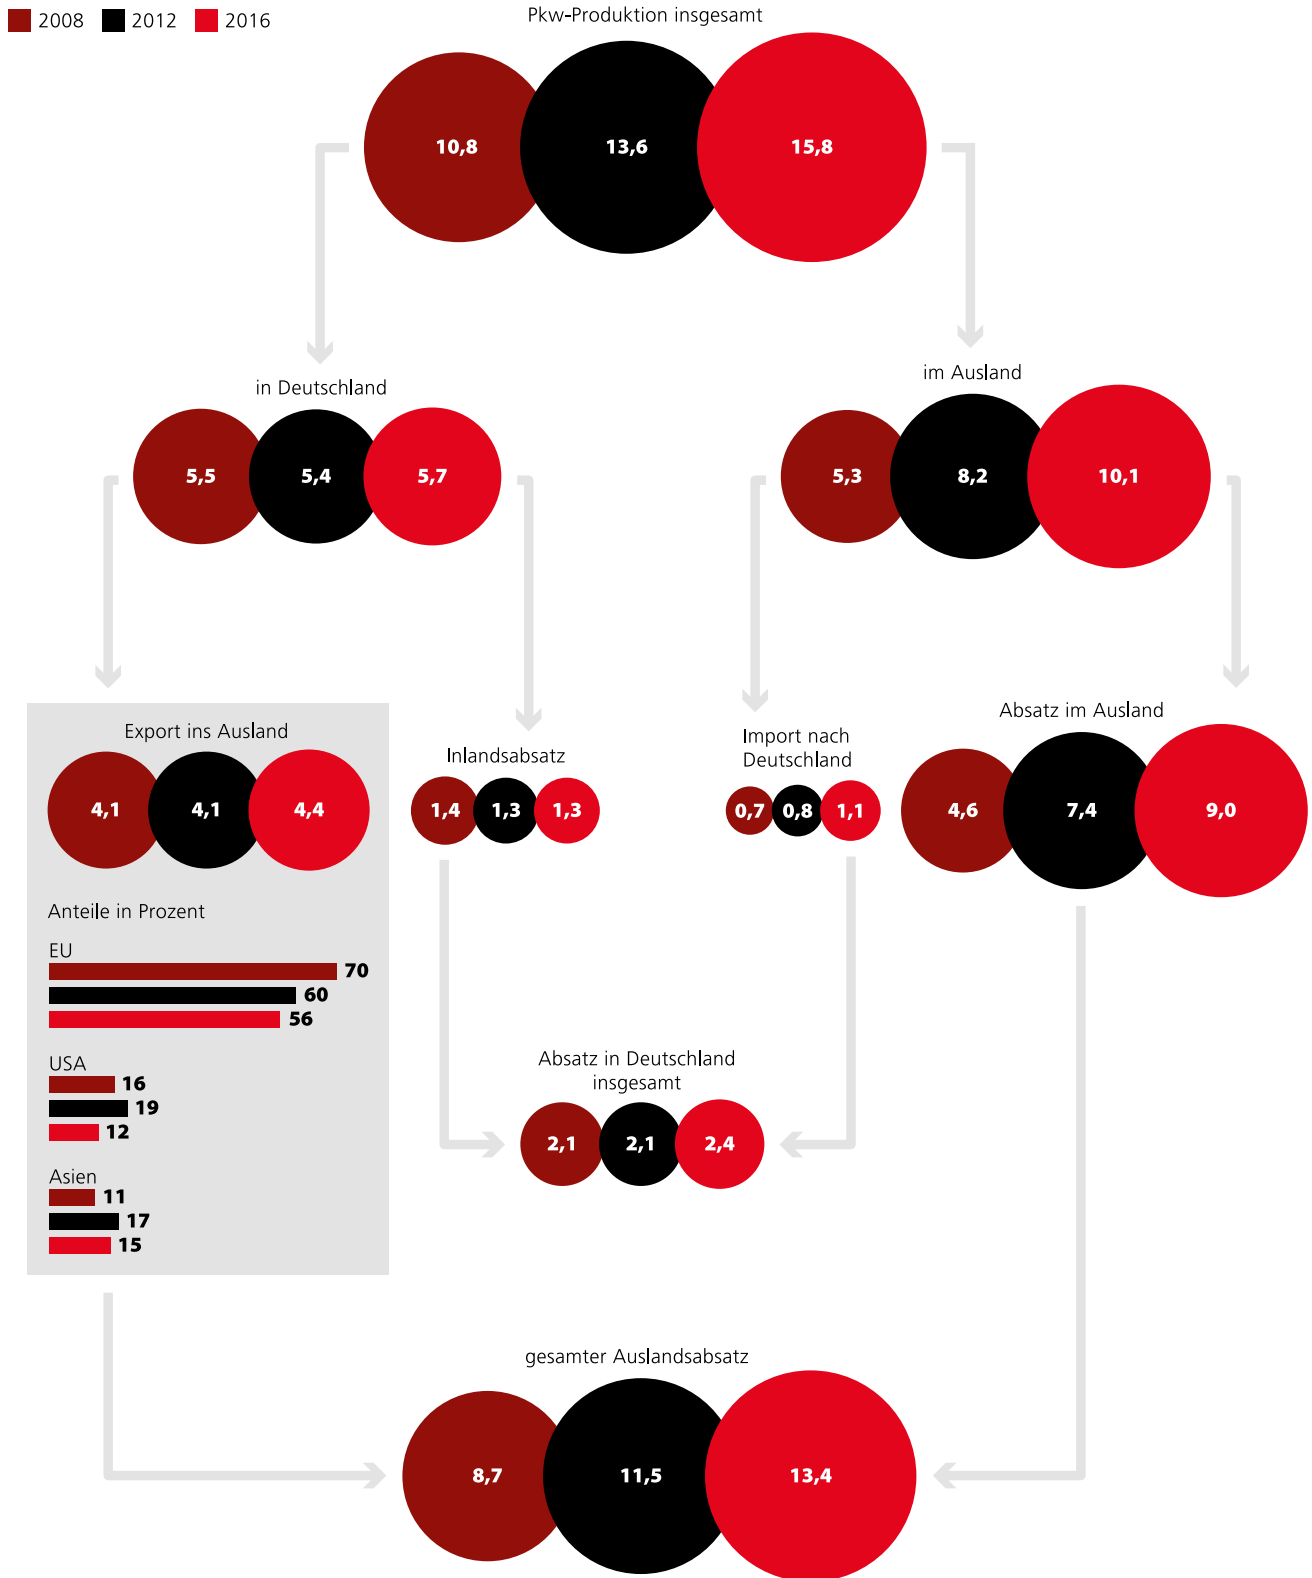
2008 2012 2016

Pkw-Produktion insgesamt

10,8 13,6 15,8

in Deutschland

5,5 5,4 5,7

im Ausland

5,3 8,2 10,1

Export ins Ausland

4,1 4,1 4,4

Anteile in Prozent

EU
70
60
56

USA
16
19
12

Asien
11
17
15

Inlandsabsatz

1,4 1,3 1,3

Import nach Deutschland

0,7 0,8 1,1

Absatz im Ausland

4,6 7,4 9,0

Absatz in Deutschland insgesamt

2,1 2,1 2,4

gesamter Auslandsabsatz

8,7 11,5 13,4